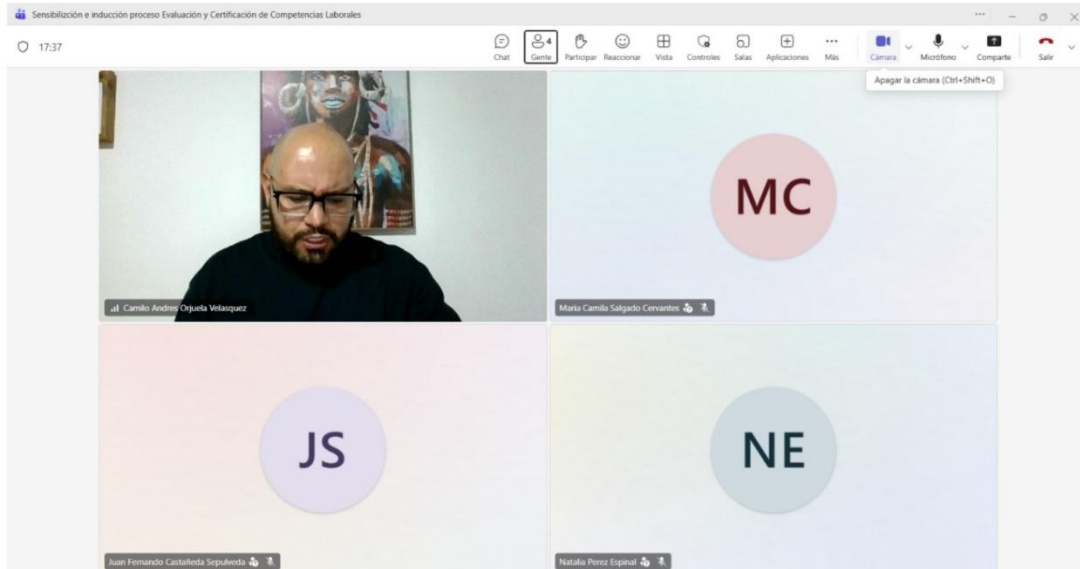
Sensibilización e inducción proceso Evaluación y Certificación de Competencias Laborales

17:37

Chat
4
Gente
Participar
Reaccionar
Vista
Controles
Salas
Aplicaciones
Más
Cámara
Micrófono
Comparte
Salir

Apagar la cámara (Ctrl+Shift+O)

Camilo Andres Orjuela Velasquez

MC

Maria Camila Salgado Cervantes

JS

Juan Fernando Castañeda Sepulveda

NE

Natalia Perez Espinal